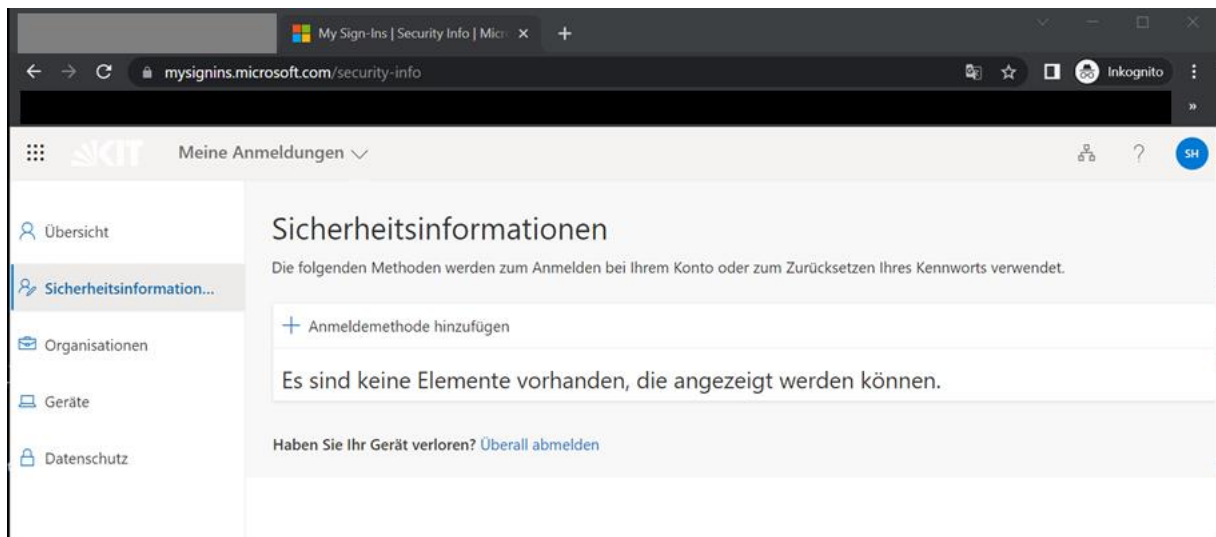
My Sign-Ins | Security Info | Micr

mysignins.microsoft.com/security-info

Inkognito

KIT

Meine Anmeldungen

SH

Übersicht

Sicherheitsinformation...

Organisationen

Geräte

Datenschutz

Sicherheitsinformationen

Die folgenden Methoden werden zum Anmelden bei Ihrem Konto oder zum Zurücksetzen Ihres Kennworts verwendet.

+ Anmeldemethode hinzufügen

Es sind keine Elemente vorhanden, die angezeigt werden können.

Haben Sie Ihr Gerät verloren? Überall abmelden